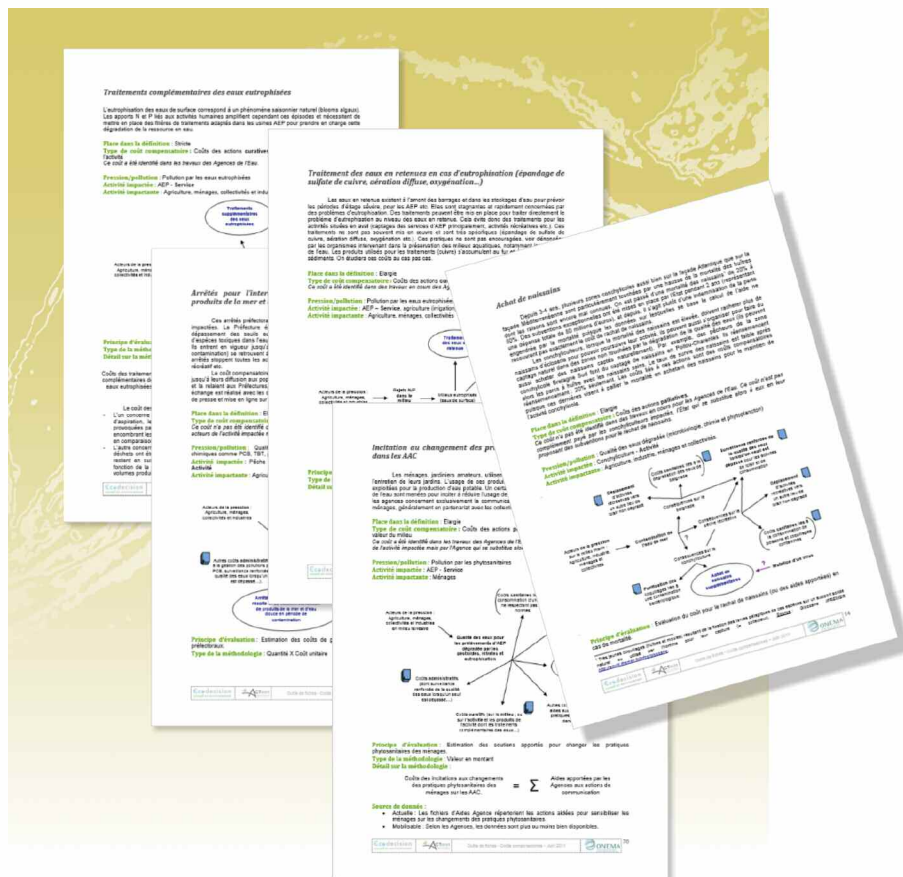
Traitements complémentaires des eaux eutrophisées

L'eutrophisation des eaux de surface correspond à un phénomène saisonnier naturel (blooms algaux). Les apports N et P liés aux activités humaines amplifient cependant ces épisodes et nécessitent de mettre en place des filières de traitements adaptés dans les usines AEP pour prendre en charge cette dégradation de la ressource en eau.

Place dans la définition : Stricte
Type de coût compensatoire : Coûts des actions curatives
Ce coût a été identifié dans les travaux des Agences de l'Eau.

Pression/pollution : Pollution par les eaux eutrophisées
Activité impactée : AEP - Service
Activité impactante : Agriculture, ménages, collectivités et indu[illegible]

Traitement des eaux en retenues en cas d'eutrophisation (épandage de sulfate de cuivre, aération diffuse, oxygénation...)

Place dans la définition : Elargie
Type de coût compensatoire : Coûts des actions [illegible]

Pression/pollution : Pollution par les eaux eutrophisées
Activité impactée : AEP – Service, agriculture (irrigation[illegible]
Activité impactante : Agriculture, ménages, collectivités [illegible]

Arrêtés pour l'inter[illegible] produits de la mer et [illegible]

Place dans la définition : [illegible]
Type de coût compensatoire : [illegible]

Principe d'évaluation : Estimation des coûts de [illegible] préfectoraux.
Type de la méthodologie : Quantité X Coût unitaire

Achat de naissains

Place dans la définition : Elargie
Type de coût compensatoire : Coûts des actions palliatives

Incitation au changement des pr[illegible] dans les AAC

Place dans la définition : Elargie
Type de coût compensatoire : Coûts des actions pal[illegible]

Pression/pollution : Pollution par les phytosanitaires
Activité impactée : AEP - Service
Activité impactante : Ménages

Principe d'évaluation : Estimation des soutiens apportés pour changer les pratiques phytosanitaires des ménages.
Type de la méthodologie : Valeur en montant
Détail sur la méthodologie :

Coûts des incitations aux changements des pratiques phytosanitaires des ménages sur les AAC. $= \sum$ Aides apportées par les Agences aux actions de communication

Sources de donnée :
• Actuelle : Les fichiers d'Aides Agence répertorient les actions aidées pour sensibiliser les ménages sur les changements des pratiques phytosanitaires.
• Mobilisable : Selon les Agences, les données sont plus ou moins bien disponibles.

ONEMA